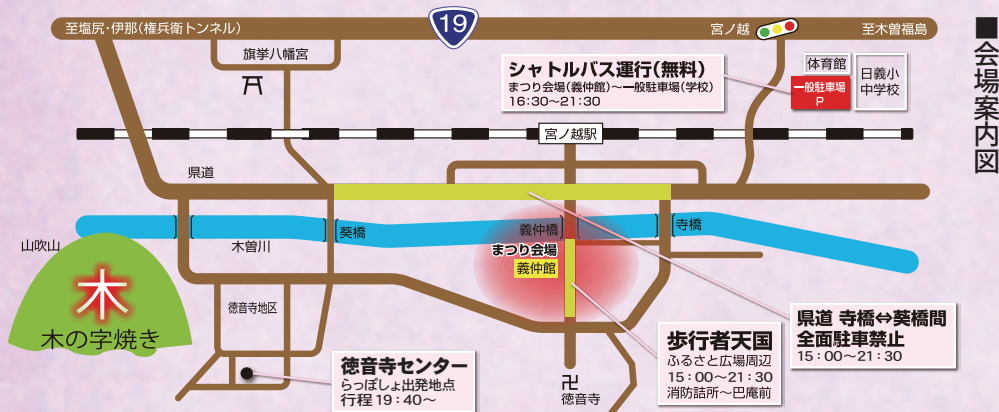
■会場案内図

至塩尻・伊那(権兵衛トンネル)

19

宮ノ越

至木曽福島

旗挙八幡宮

シャトルバス運行(無料)
まつり会場(義仲館)〜一般駐車場(学校)
16:30〜21:30

体育館

一般駐車場
P

日義小中学校

宮ノ越駅

県道

葵橋

義仲橋

寺橋

木曽川

山吹山

まつり会場
義仲館

木
木の字焼き

徳音寺地区

県道 寺橋⇔葵橋間
全面駐車禁止
15:00〜21:30

歩行者天国
ふるさと広場周辺
15:00〜21:30
消防詰所〜巴庵前

徳音寺センター
らっぽしょ出発地点
行程19:40〜

卍
徳音寺